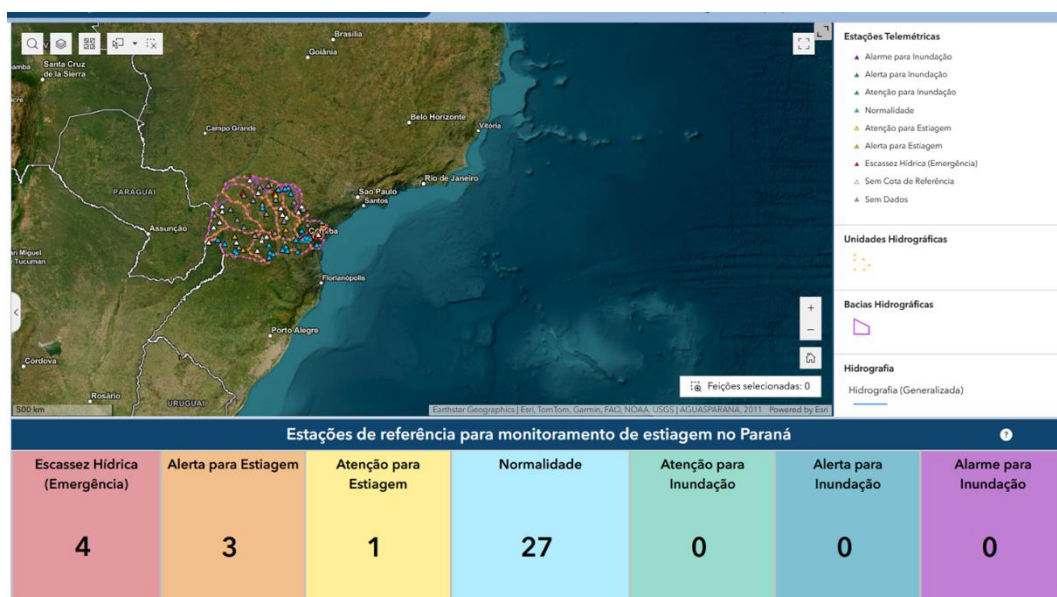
Brasília
Goiânia
Santa Cruz de la Sierra
amba
Campo Grande
Belo Horizonte
Vitória
PARAGUAI
Rio de Janeiro
São Paulo
Santos
Assunção
Curitiba
San Miguel de Tucumán
Florianópolis
Porto Alegre
Córdova
Rosário
URUGUAI
500 km
Earthstar Geographics | Esri, TomTom, Garmin, FAO, NOAA, USGS | AGUASPARANA, 2011 Powered by Esri
Feições selecionadas: 0

Estações Telemétricas
Alarme para Inundação
Alerta para Inundação
Atenção para Inundação
Normalidade
Atenção para Estiagem
Alerta para Estiagem
Escassez Hídrica (Emergência)
Sem Cota de Referência
Sem Dados

Unidades Hidrográficas

Bacias Hidrográficas

Hidrografia
Hidrografia (Generalizada)

Estações de referência para monitoramento de estiagem no Paraná

| Escassez Hídrica (Emergência) | Alerta para Estiagem | Atenção para Estiagem | Normalidade | Atenção para Inundação | Alerta para Inundação | Alarme para Inundação |
|---|---|---|---|---|---|---|
| 4 | 3 | 1 | 27 | 0 | 0 | 0 |